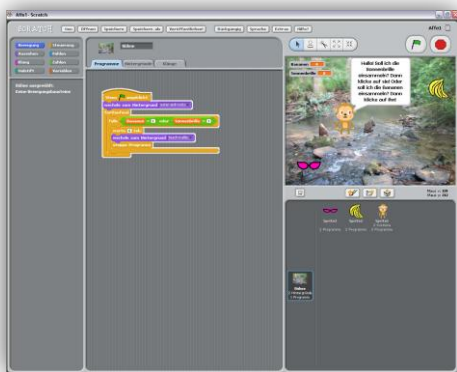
Affe1 · Scratch

Neu | Öffnen | Speichern | Speichern als | Veröffentlichen | Rückgängig | Sprache | Eintrag | Hilfe

Affe1

Bewegung | Steuerung
Aussehen | Fühlen
Klang | Zahlen
Malstift | Variablen

Bühne ausgewählt:
Keine Bewegungsbausteine

Bühne

Programme | Hintergründe | Klänge

Wenn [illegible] angeklickt
wechsle zum Hintergrund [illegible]
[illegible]
falls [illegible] oder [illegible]
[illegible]
wechsle zum Hintergrund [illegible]
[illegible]

Bananen
Sonnenbrille

Hallo! Soll ich die Sonnenbrille einsammeln? Dann klicke auf sie! Oder soll ich die Bananen einsammeln? Dann klicke auf ihn!

x: 000
y: 000

Brille
1 Programm

Banane
1 Programme

Spieler
3 Kostüme
3 Programme

Bühne
2 Hintergründe
1 Programm